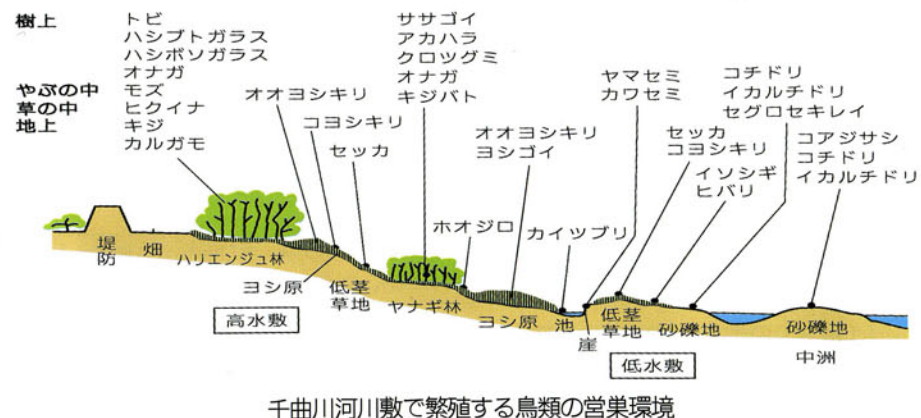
樹上
やぶの中
草の中
地上

トビ
ハシブトガラス
ハシボソガラス
オナガ
モズ
ヒクイナ
キジ
カルガモ

オオヨシキリ

コヨシキリ

セッカ

ササゴイ
アカハラ
クロツグミ
オナガ
キジバト

オオヨシキリ
ヨシゴイ

ホオジロ

カイツブリ

ヤマセミ
カワセミ

セッカ
コヨシキリ

イソシギ
ヒバリ

コチドリ
イカルチドリ
セグロセキレイ

コアジサシ
コチドリ
イカルチドリ

堤防
畑
ハリエンジュ林
ヨシ原
低茎草地
ヤナギ林
ヨシ原
池
崖
低茎草地
砂礫地
砂礫地
中洲
高水敷
低水敷

千曲川河川敷で繁殖する鳥類の営巣環境